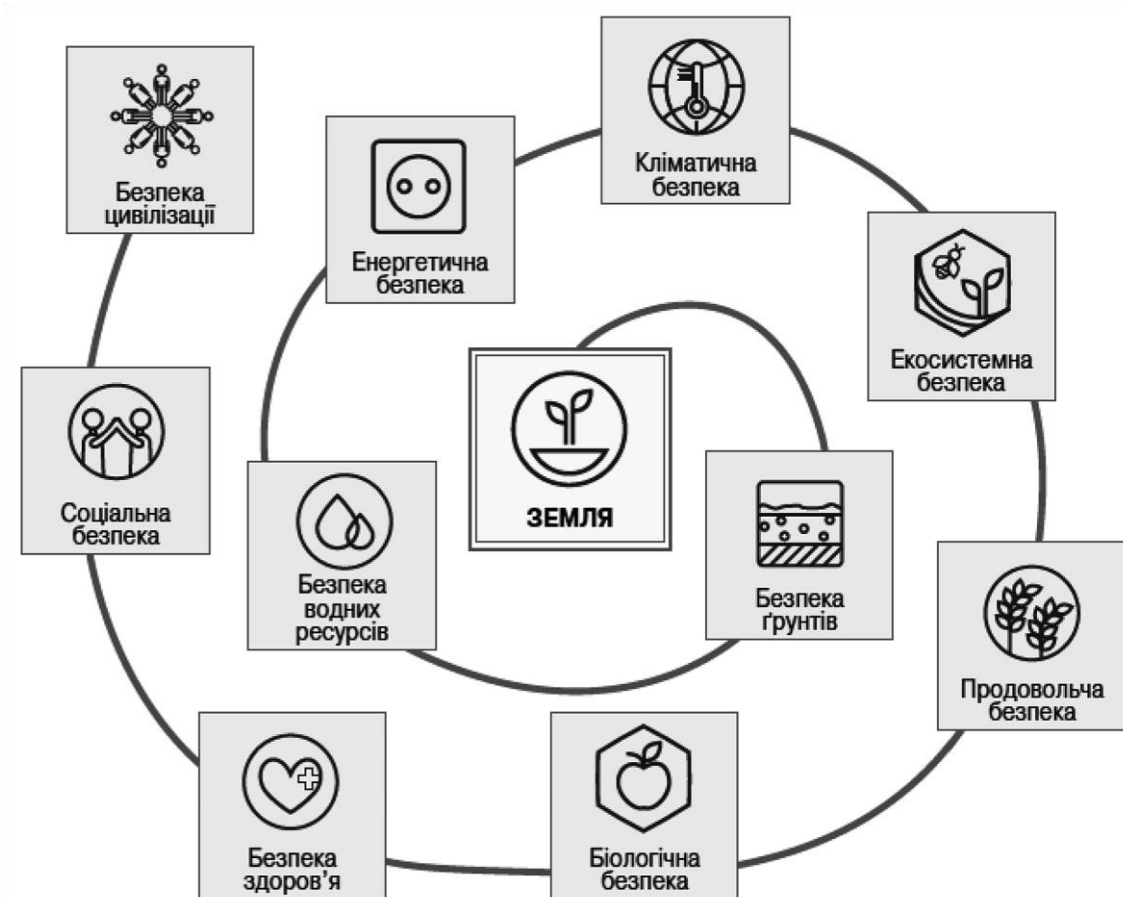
Безпека цивілізації

Кліматична безпека

Енергетична безпека

Екосистемна безпека

Соціальна безпека

ЗЕМЛЯ

Безпека водних ресурсів

Безпека ґрунтів

Продовольча безпека

Безпека здоров'я

Біологічна безпека